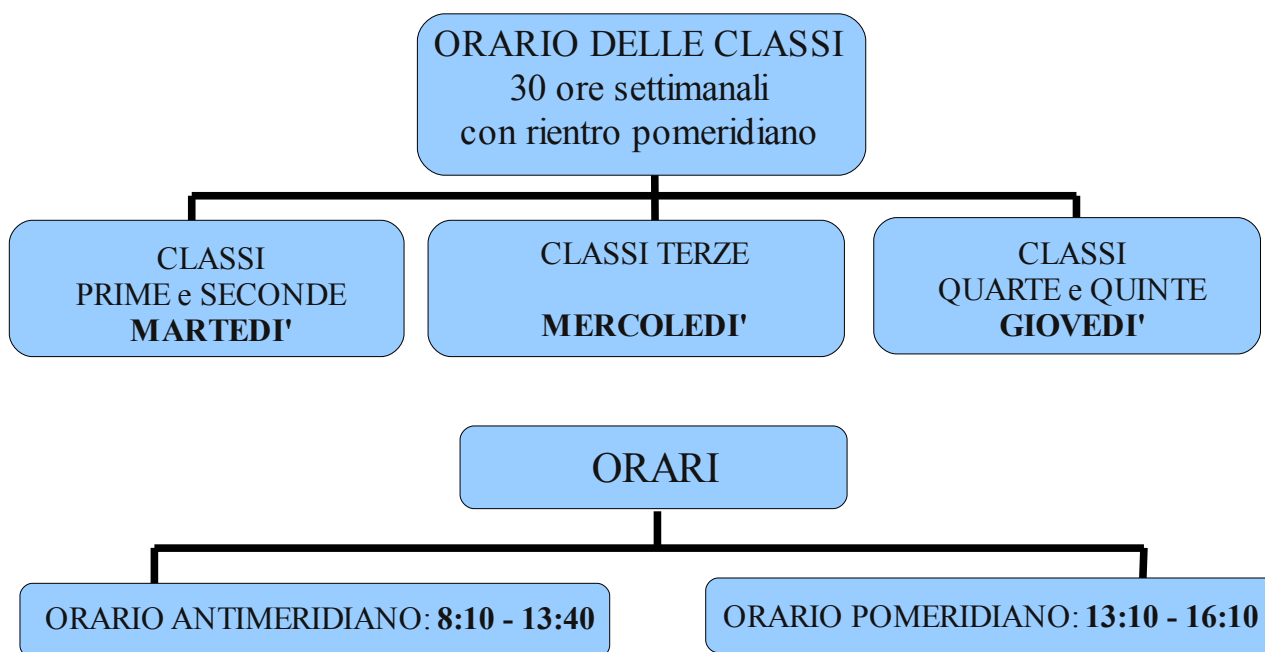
ORARIO DELLE CLASSI
30 ore settimanali
con rientro pomeridiano

CLASSI
PRIME e SECONDE
**MARTEDI'**

CLASSI TERZE

**MERCOLEDI'**

CLASSI
QUARTE e QUINTE
**GIOVEDI'**

ORARI

ORARIO ANTIMERIDIANO: **8:10 - 13:40**

ORARIO POMERIDIANO: **13:10 - 16:10**